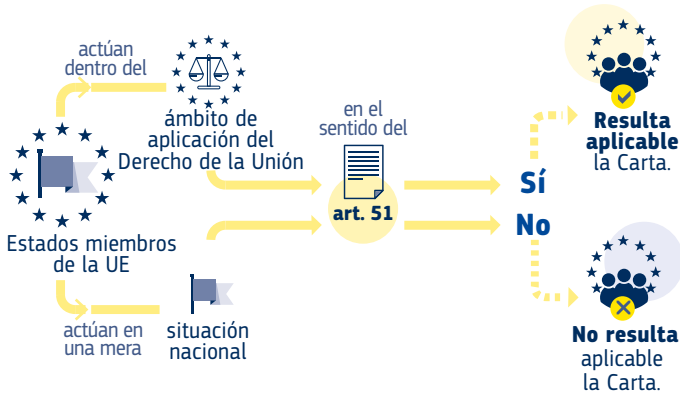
actúan dentro del

ámbito de aplicación del Derecho de la Unión

Estados miembros de la UE

actúan en una mera

situación nacional

en el sentido del

art. 51

Sí

No

Resulta aplicable la Carta.

No resulta aplicable la Carta.